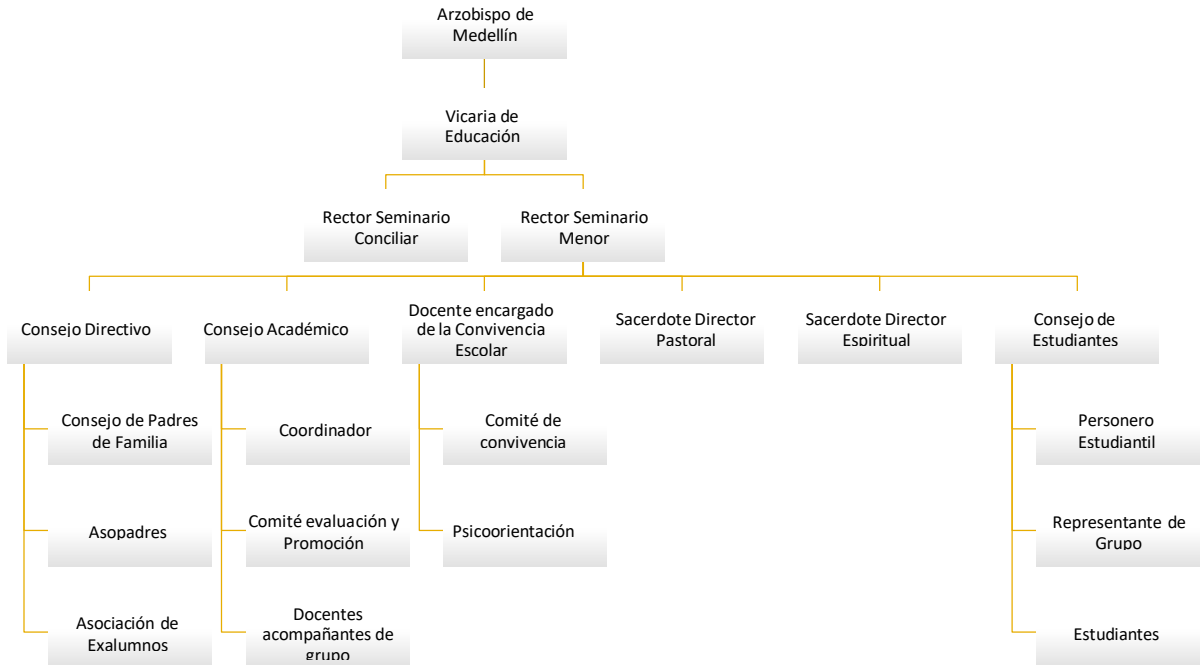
Arzobispo de Medellín

Vicaria de Educación

Rector Seminario Conciliar

Rector Seminario Menor

Consejo Directivo

Consejo de Padres de Familia

Asopadres

Asociación de Exalumnos

Consejo Académico

Coordinador

Comité evaluación y Promoción

Docentes acompañantes de grupo

Docente encargado de la Convivencia Escolar

Comité de convivencia

Psicoorientación

Sacerdote Director Pastoral

Sacerdote Director Espiritual

Consejo de Estudiantes

Personero Estudiantil

Representante de Grupo

Estudiantes